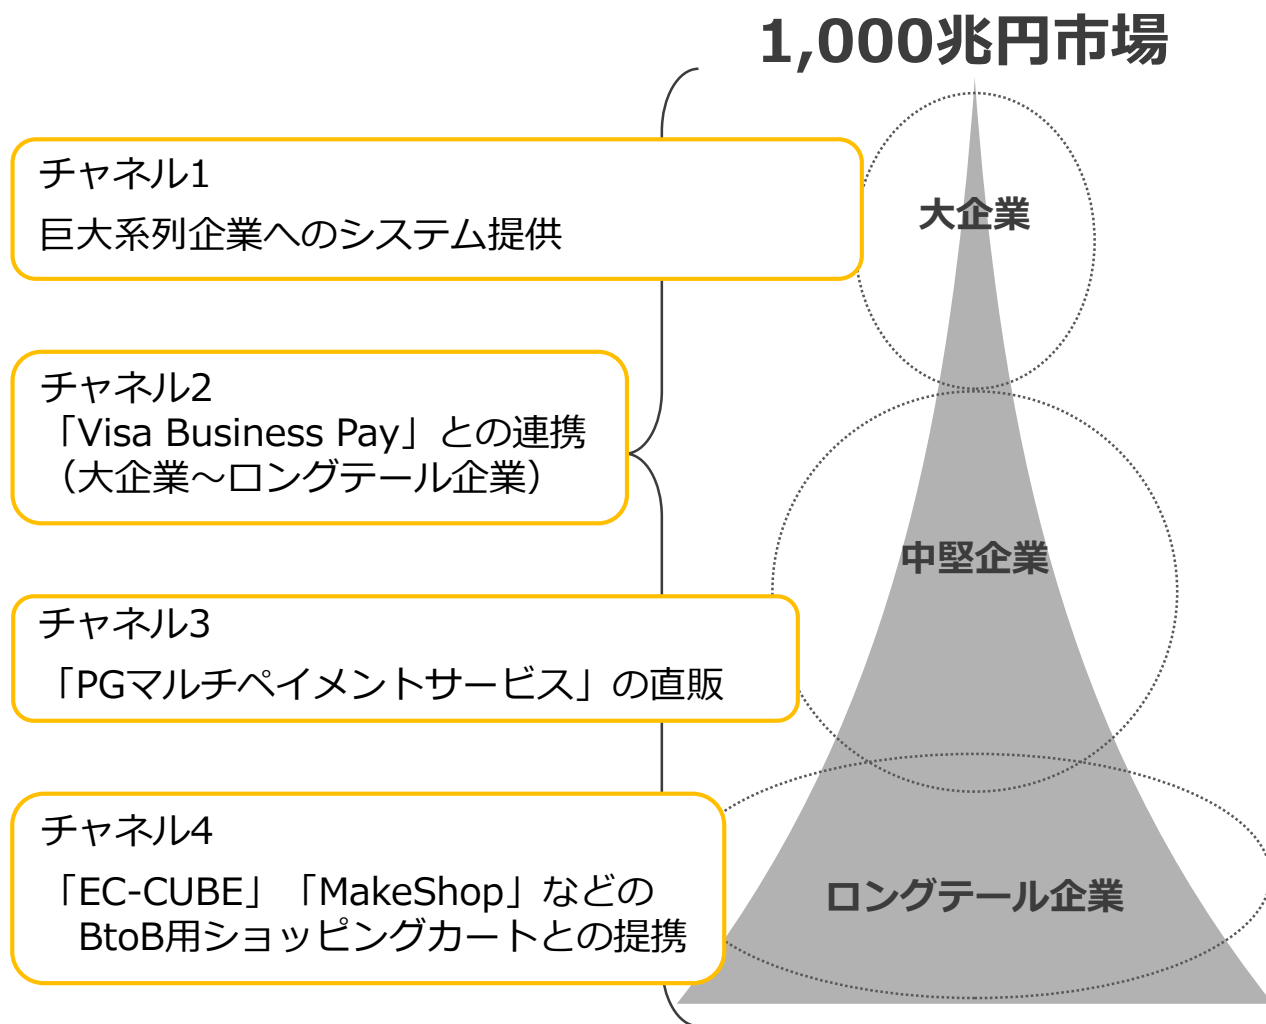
1,000兆円市場

チャネル1
巨大系列企業へのシステム提供

チャネル2
「Visa Business Pay」との連携
（大企業～ロングテール企業）

チャネル3
「PGマルチペイメントサービス」の直販

チャネル4
「EC-CUBE」「MakeShop」などの
BtoB用ショッピングカートとの提携

大企業

中堅企業

ロングテール企業